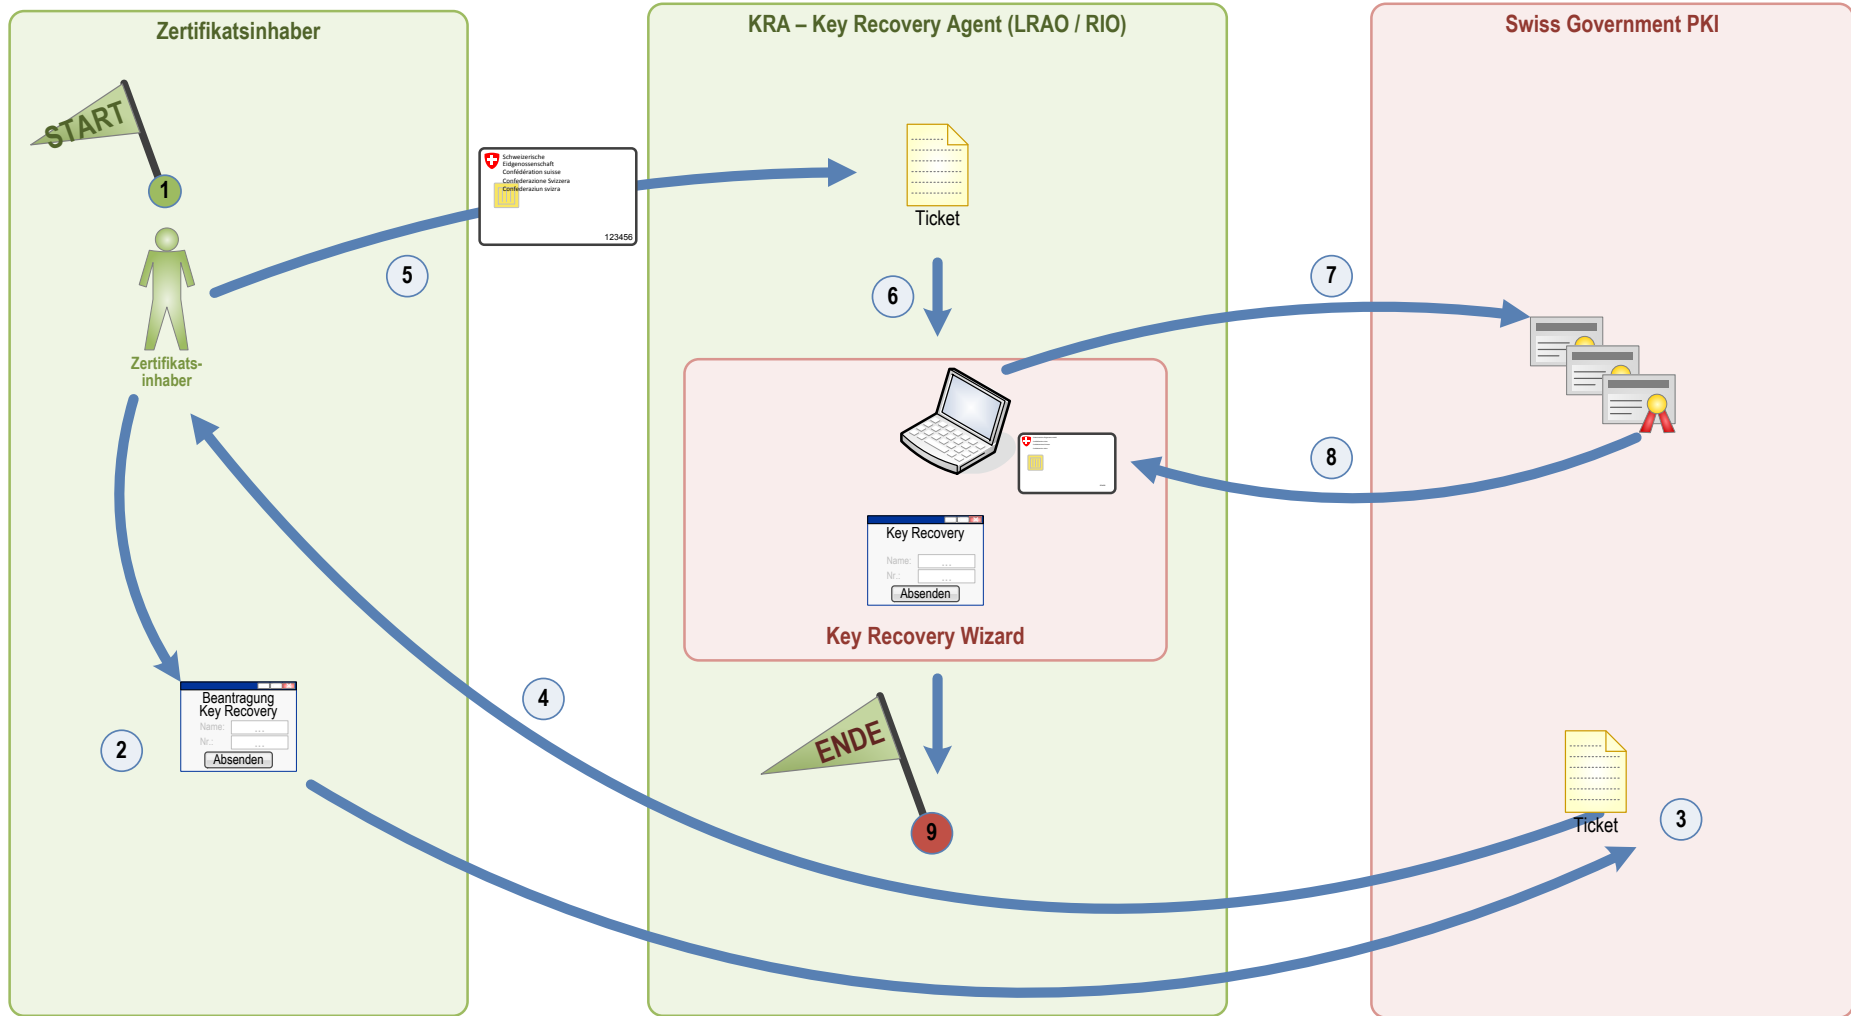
Zertifikatsinhaber

START

1

Zertifikats-inhaber

5

2

Beantragung Key Recovery
Name:
Nr.:
Absenden

4

KRA – Key Recovery Agent (LRAO / RIO)

Schweizerische Eidgenossenschaft
Confédération suisse
Confederazione Svizzera
Confederaziun svizra
123456

Ticket

6

Key Recovery
Name:
Nr.:
Absenden

Key Recovery Wizard

ENDE

9

Swiss Government PKI

7

8

Ticket

3